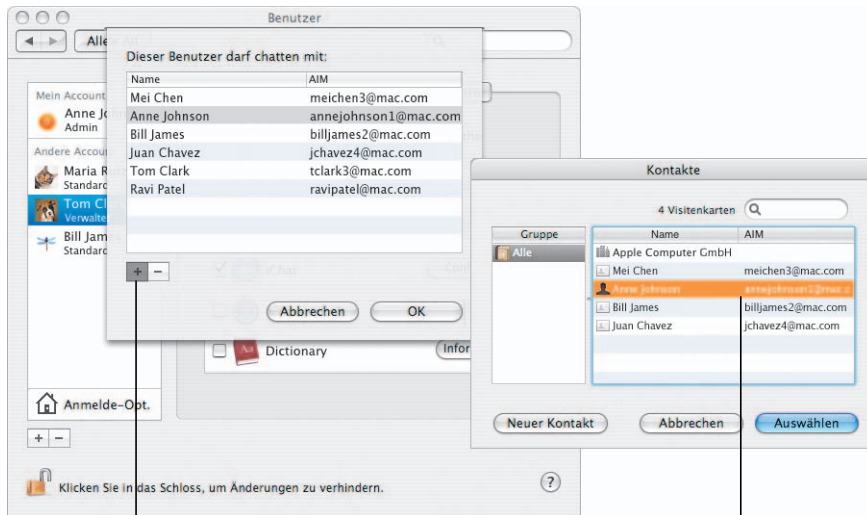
Benutzer

Alle

Mein Account
Anne Joh
Admin
Andere Accou
Maria R
Standard
Tom Cl
Verwalte
Bill Jam
Standard

Anmelde-Opt.

+ −

Klicken Sie in das Schloss, um Änderungen zu verhindern.

?

Dieser Benutzer darf chatten mit:

| Name | AIM |
|---|---|
| Mei Chen | meichen3@mac.com |
| Anne Johnson | annejohnson1@mac.com |
| Bill James | billjames2@mac.com |
| Juan Chavez | jchavez4@mac.com |
| Tom Clark | tclark3@mac.com |
| Ravi Patel | ravipatel@mac.com |

+ −

Abbrechen OK

iChat
Dictionary
Infor

Kontakte

4 Visitenkarten

| Gruppe |
|---|
| Alle |

| Name | AIM |
|---|---|
| Apple Computer GmbH | |
| Mei Chen | meichen3@mac.com |
| Anne Johnson | annejohnson1@mac.com |
| Bill James | billjames2@mac.com |
| Juan Chavez | jchavez4@mac.com |

Neuer Kontakt Abbrechen Auswählen